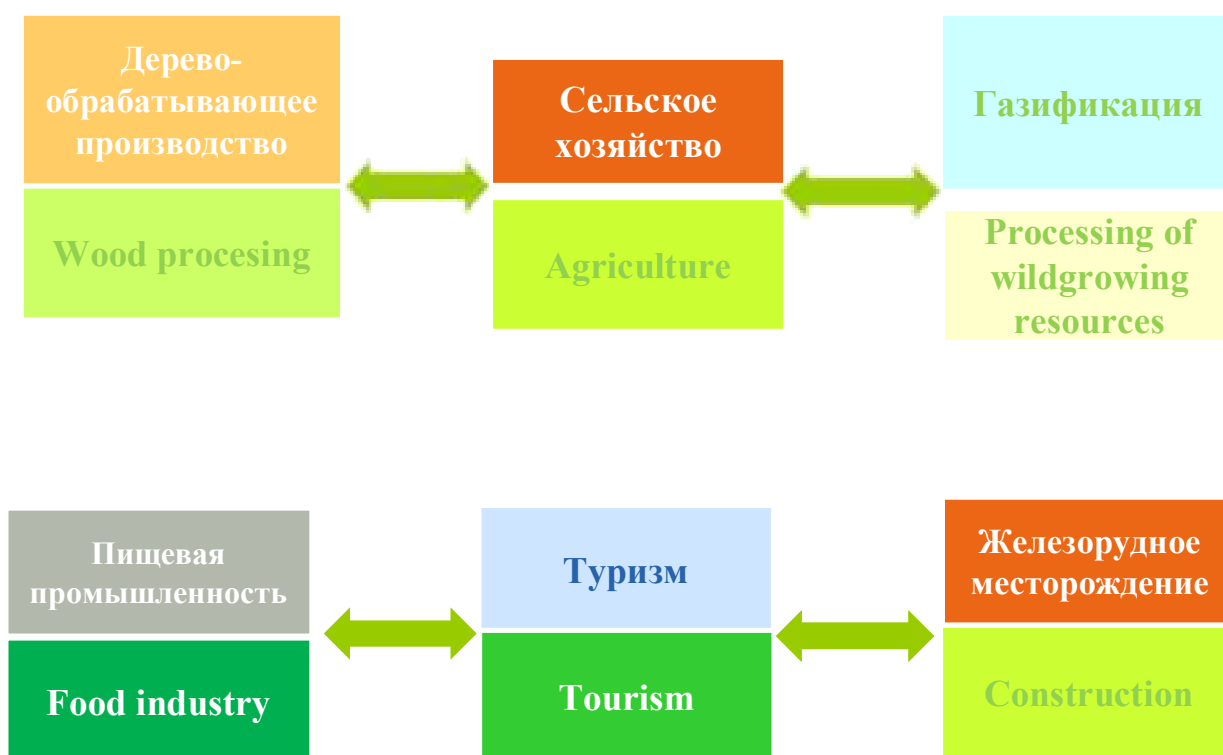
Деревообрабатывающее производство

Wood procesing

Сельское хозяйство

Agriculture

Газификация

Processing of wildgrowing resources

Пищевая промышленность

Food industry

Туризм

Tourism

Железорудное месторождение

Construction